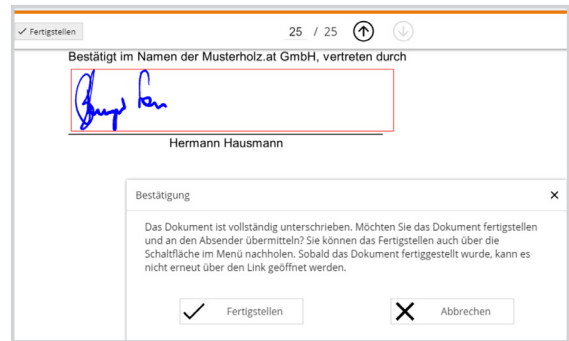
✓ Fertigstellen

25 / 25

Bestätigt im Namen der Musterholz.at GmbH, vertreten durch

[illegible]

Hermann Hausmann

Bestätigung

×

Das Dokument ist vollständig unterschrieben. Möchten Sie das Dokument fertigstellen und an den Absender übermitteln? Sie können das Fertigstellen auch über die Schaltfläche im Menü nachholen. Sobald das Dokument fertiggestellt wurde, kann es nicht erneut über den Link geöffnet werden.

✓ Fertigstellen

✕ Abbrechen